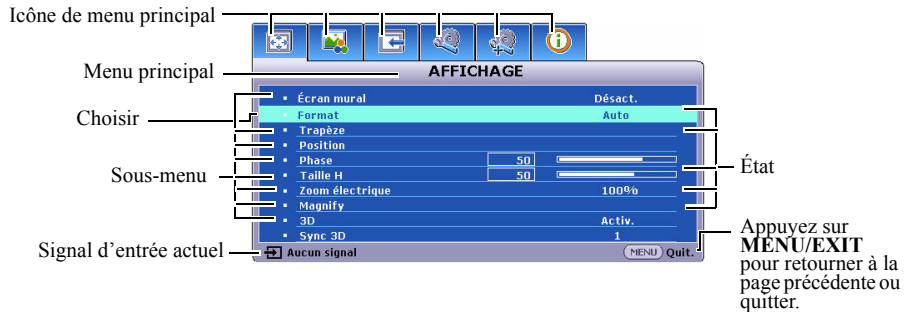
Icône de menu principal

Menu principal

Choisir

Sous-menu

Signal d'entrée actuel

AFFICHAGE

| | |
|---|---|
| Écran mural | Désact. |
| Format | Auto |
| Trapèze | |
| Position | |
| Phase | 50 |
| Taille H | 50 |
| Zoom électrique | 100% |
| Magnify | |
| 3D | Activ. |
| Sync 3D | 1 |

Aucun signal

MENU Quit.

État

Appuyez sur **MENU/EXIT** pour retourner à la page précédente ou quitter.